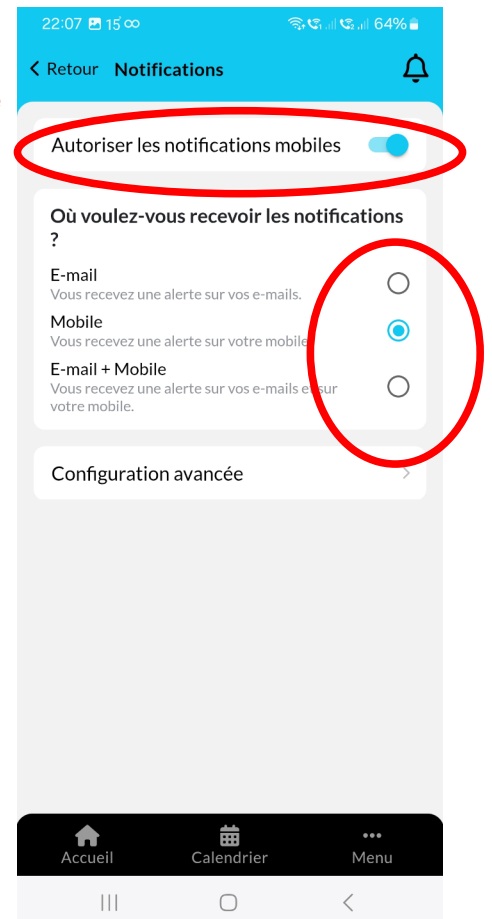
22:07 15 ∞ 64%

< Retour Notifications

Autoriser les notifications mobiles

Où voulez-vous recevoir les notifications ?

E-mail
Vous recevez une alerte sur vos e-mails.

Mobile
Vous recevez une alerte sur votre mobile

E-mail + Mobile
Vous recevez une alerte sur vos e-mails et sur votre mobile.

Configuration avancée

Accueil Calendrier Menu